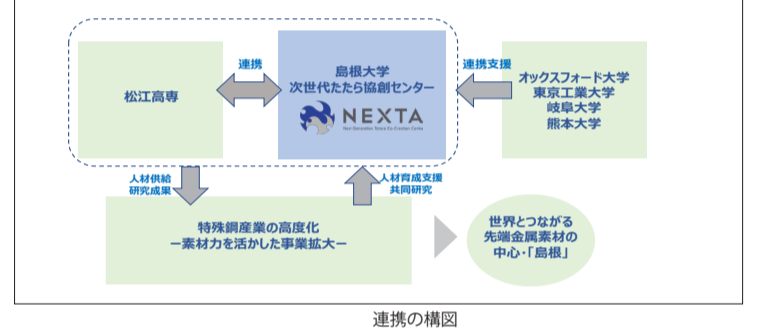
松江高専

連携

島根大学
次世代たたら協創センター
NEXTA
Next Generation Tatara Co-Creation Centre

連携支援

オックスフォード大学
東京工業大学
岐阜大学
熊本大学

人材供給
研究成果

人材育成支援
共同研究

特殊鋼産業の高度化
ー素材力を活かした事業拡大ー

世界とつながる
先端金属素材の
中心・「島根」

連携の構図